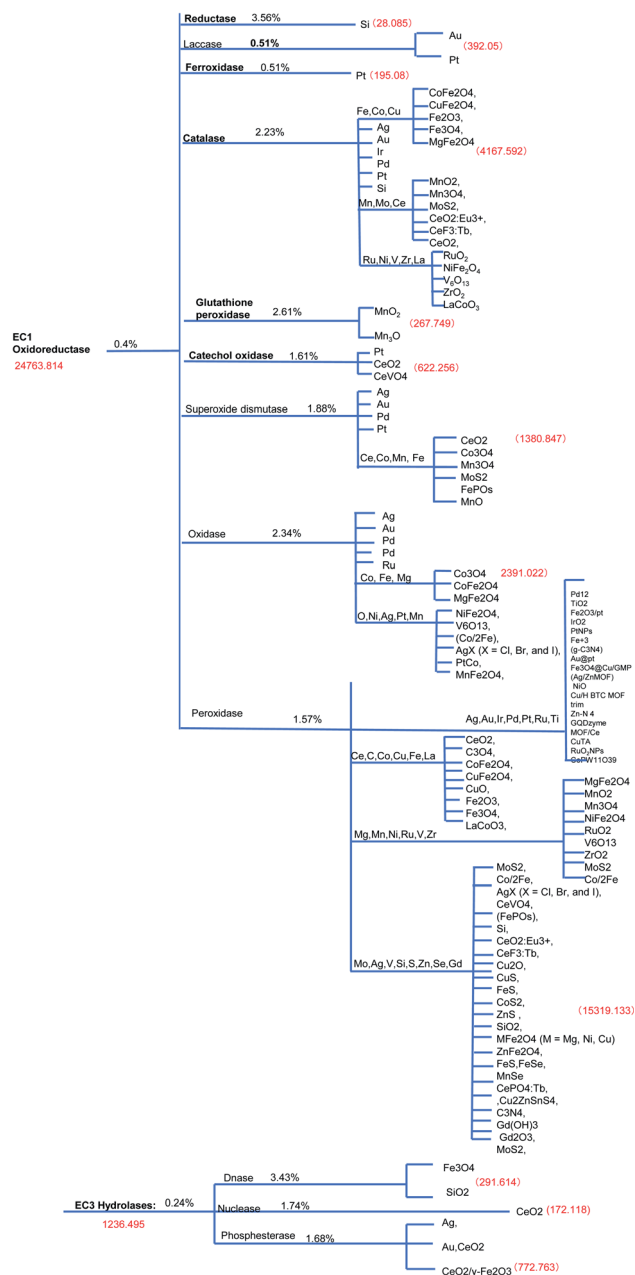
Reductase 3.56% Si (28.085)

Laccase 0.51% Au Pt (392.05)

Ferroxidase 0.51% Pt (195.08)

Catalase 2.23%
Fe,Co,Cu: CoFe2O4, CuFe2O4, Fe2O3, Fe3O4, MgFe2O4 (4167.592)
Ag
Au
Ir
Pd
Pt
Si
Mn,Mo,Ce: MnO2, Mn3O4, MoS2, CeO2:Eu3+, CeF3:Tb, CeO2,
Ru,Ni,V,Zr,La: $RuO_2$, $NiFe_2O_4$, $V_6O_{13}$, $ZrO_2$, $LaCoO_3$

EC1 Oxidoreductase 0.4%
24763.814

Glutathione peroxidase 2.61% $MnO_2$ $Mn_3O$ (267.749)

Catechol oxidase 1.61% Pt CeO2 CeVO4 (622.256)

Superoxide dismutase 1.88%
Ag
Au
Pd
Pt
Ce,Co,Mn, Fe: CeO2, Co3O4, Mn3O4, MoS2, FePOs, MnO (1380.847)

Oxidase 2.34%
Ag
Au
Pd
Pd
Ru
Co, Fe, Mg: Co3O4, CoFe2O4, MgFe2O4 2391.022
O,Ni,Ag,Pt,Mn: NiFe2O4, V6O13, (Co/2Fe), AgX (X = Cl, Br, and I), PtCo, MnFe2O4,

Peroxidase 1.57%
Ag,Au,Ir,Pd,Pt,Ru,Ti: Pd12, TiO2, Fe2O3/pt, IrO2, PtNPs, Fe+3, (g-C3N4), Au@pt, Fe3O4@Cu/GMP, (Ag/ZnMOF), NiO, Cu/H BTC MOF, trim, Zn-N 4, GQDzyme, MOF/Ce, CuTA, $RuO_2NPs$, CePW11O39
Ce,C,Co,Cu,Fe,La: CeO2, C3O4, CoFe2O4, CuFe2O4, CuO, Fe2O3, Fe3O4, LaCoO3,
Mg,Mn,Ni,Ru,V,Zr: MgFe2O4, MnO2, Mn3O4, NiFe2O4, RuO2, V6O13, ZrO2, MoS2, Co/2Fe
Mo,Ag,V,Si,S,Zn,Se,Gd: MoS2, Co/2Fe, AgX (X = Cl, Br, and I), CeVO4, (FePOs), Si, CeO2:Eu3+, CeF3:Tb, Cu2O, CuS, FeS, CoS2, ZnS , SiO2, MFe2O4 (M = Mg, Ni, Cu), ZnFe2O4, FeS,FeSe, MnSe, CePO4:Tb, ,Cu2ZnSnS4, C3N4, Gd(OH)3, Gd2O3, MoS2,
(15319.133)

EC3 Hydrolases: 0.24%
1236.495
Dnase 3.43% Fe3O4 SiO2 (291.614)
Nuclease 1.74% CeO2 (172.118)
Phosphesterase 1.68% Ag, Au,CeO2 CeO2/v-Fe2O3 (772.763)